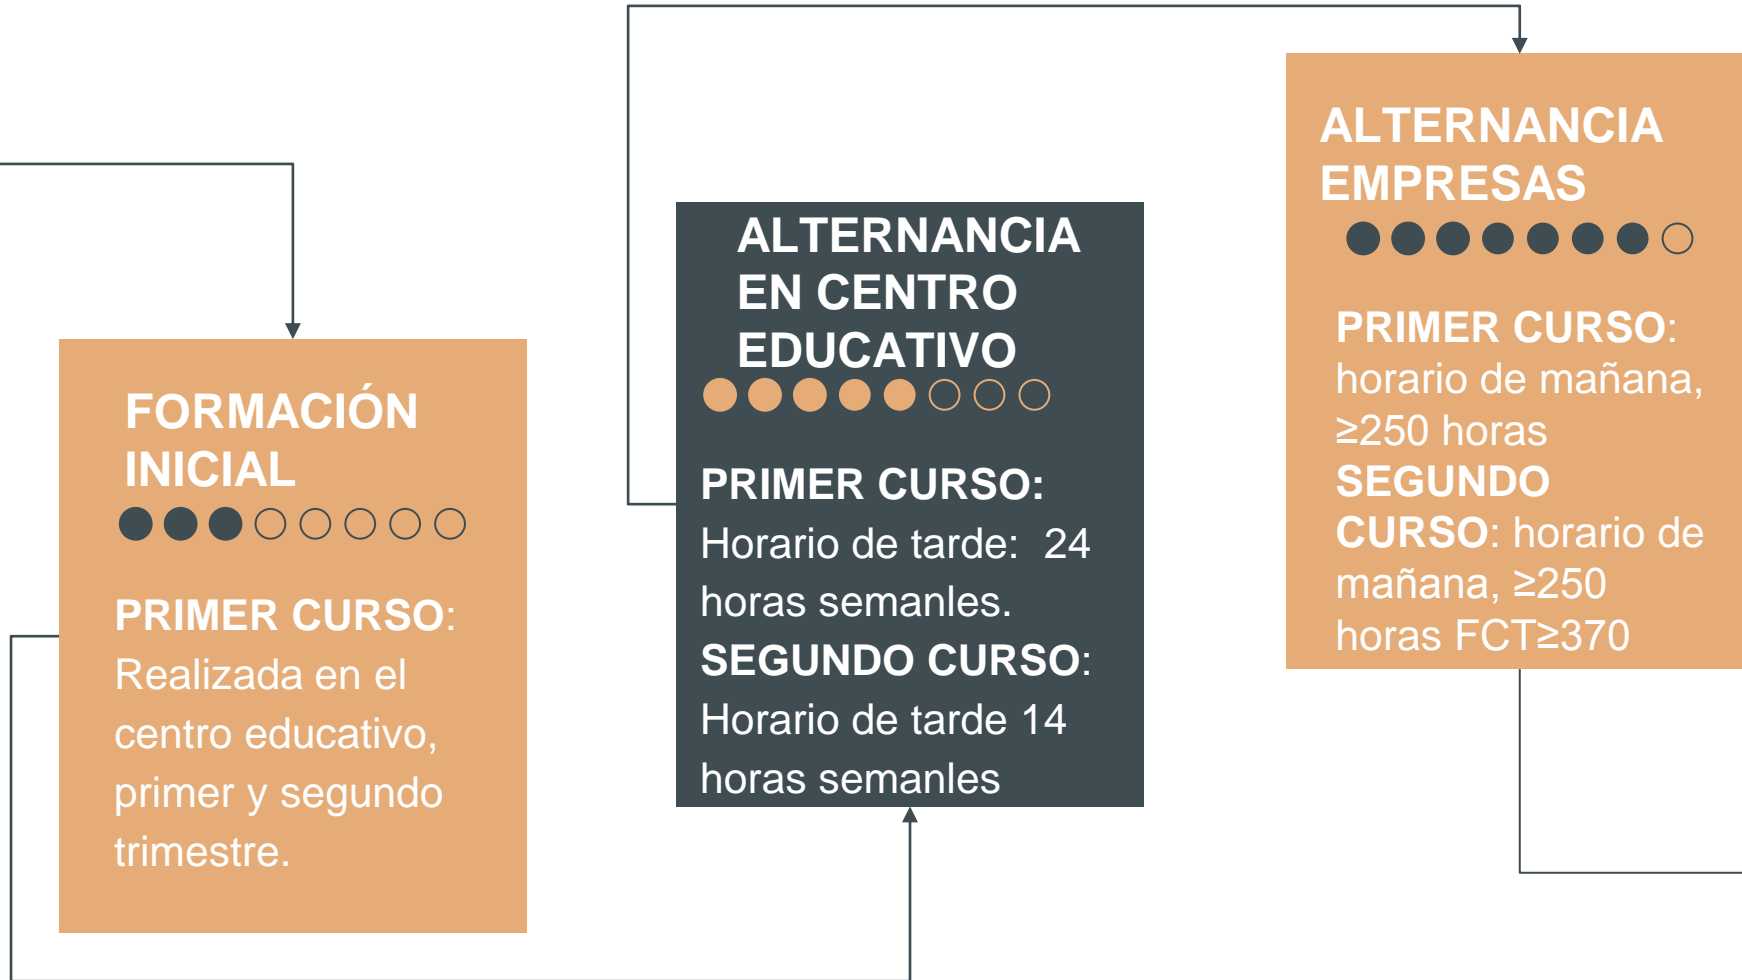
FORMACIÓN INICIAL

PRIMER CURSO: Realizada en el centro educativo, primer y segundo trimestre.

ALTERNANCIA EN CENTRO EDUCATIVO

PRIMER CURSO: Horario de tarde: 24 horas semanles.
SEGUNDO CURSO: Horario de tarde 14 horas semanles

ALTERNANCIA EMPRESAS

PRIMER CURSO: horario de mañana, ≥250 horas
SEGUNDO CURSO: horario de mañana, ≥250 horas FCT≥370